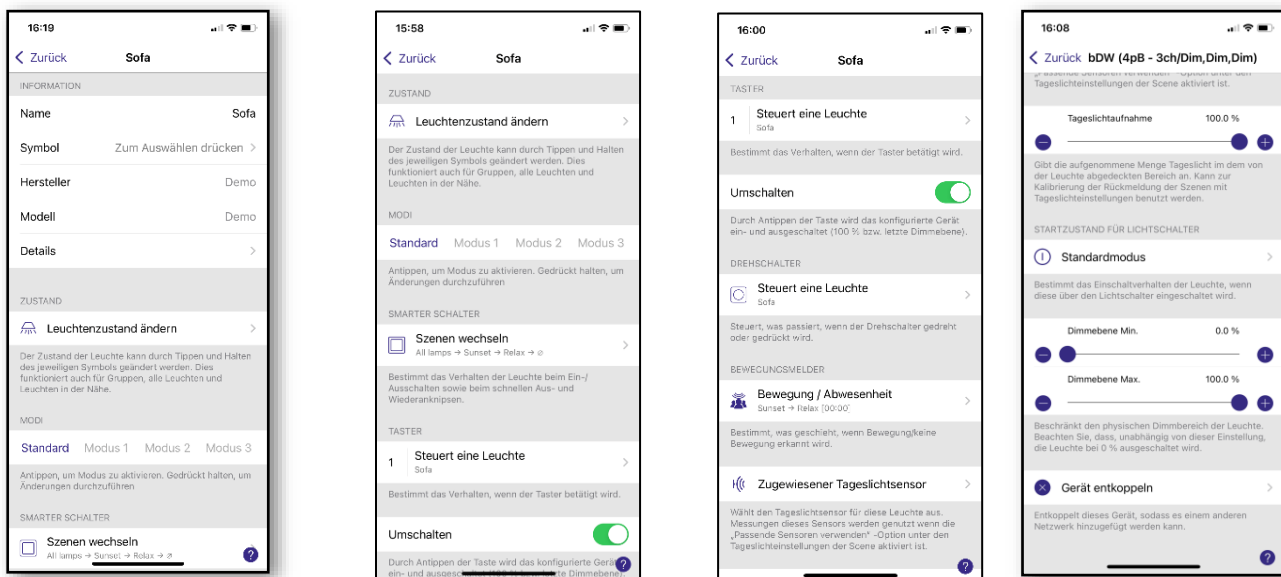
16:19

< Zurück Sofa

INFORMATION

Name Sofa

Symbol Zum Auswählen drücken >

Hersteller Demo

Modell Demo

Details >

ZUSTAND

Leuchtenzustand ändern >

Der Zustand der Leuchte kann durch Tippen und Halten des jeweiligen Symbols geändert werden. Dies funktioniert auch für Gruppen, alle Leuchten und Leuchten in der Nähe.

MODI

Standard Modus 1 Modus 2 Modus 3

Antippen, um Modus zu aktivieren. Gedrückt halten, um Änderungen durchzuführen

SMARTER SCHALTER

Szenen wechseln
All lamps → Sunset → Relax → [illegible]

15:58

< Zurück Sofa

ZUSTAND

Leuchtenzustand ändern >

Der Zustand der Leuchte kann durch Tippen und Halten des jeweiligen Symbols geändert werden. Dies funktioniert auch für Gruppen, alle Leuchten und Leuchten in der Nähe.

MODI

Standard Modus 1 Modus 2 Modus 3

Antippen, um Modus zu aktivieren. Gedrückt halten, um Änderungen durchzuführen

SMARTER SCHALTER

Szenen wechseln
All lamps → Sunset → Relax → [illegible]

Bestimmt das Verhalten der Leuchte beim Ein-/Ausschalten sowie beim schnellen Aus- und Wiederanknipsen.

TASTER

1 Steuert eine Leuchte
Sofa

Bestimmt das Verhalten, wenn der Taster betätigt wird.

Umschalten

Durch Antippen der Taste wird das konfigurierte Gerät ein- und ausgesc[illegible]rte Dimmebene)

16:00

< Zurück Sofa

TASTER

1 Steuert eine Leuchte
Sofa

Bestimmt das Verhalten, wenn der Taster betätigt wird.

Umschalten

Durch Antippen der Taste wird das konfigurierte Gerät ein- und ausgeschaltet (100 % bzw. letzte Dimmebene).

DREHSCHALTER

Steuert eine Leuchte
Sofa

Steuert, was passiert, wenn der Drehschalter gedreht oder gedrückt wird.

BEWEGUNGSMELDER

Bewegung / Abwesenheit
Sunset → Relax [00:00]

Bestimmt, was geschieht, wenn Bewegung/keine Bewegung erkannt wird.

Zugewiesener Tageslichtsensor

Wählt den Tageslichtsensor für diese Leuchte aus. Messungen dieses Sensors werden genutzt wenn die „Passende Sensoren verwenden" -Option unter den Tageslichteinstellungen der Scene aktiviert ist.

16:08

< Zurück bDW (4pB - 3ch/Dim,Dim,Dim)

„Passende Sensoren verwenden" -Option unter den Tageslichteinstellungen der Scene aktiviert ist.

Tageslichtaufnahme 100.0 %

Gibt die aufgenommene Menge Tageslicht in dem von der Leuchte abgedeckten Bereich an. Kann zur Kalibrierung der Rückmeldung der Szenen mit Tageslichteinstellungen benutzt werden.

STARTZUSTAND FÜR LICHTSCHALTER

Standardmodus >

Bestimmt das Einschaltverhalten der Leuchte, wenn diese über den Lichtschalter eingeschaltet wird.

Dimmebene Min. 0.0 %

Dimmebene Max. 100.0 %

Beschränkt den physischen Dimmbereich der Leuchte. Beachten Sie, dass, unabhängig von dieser Einstellung, die Leuchte bei 0 % ausgeschaltet wird.

Gerät entkoppeln >

Entkoppelt dieses Gerät, sodass es einem anderen Netzwerk hinzugefügt werden kann.